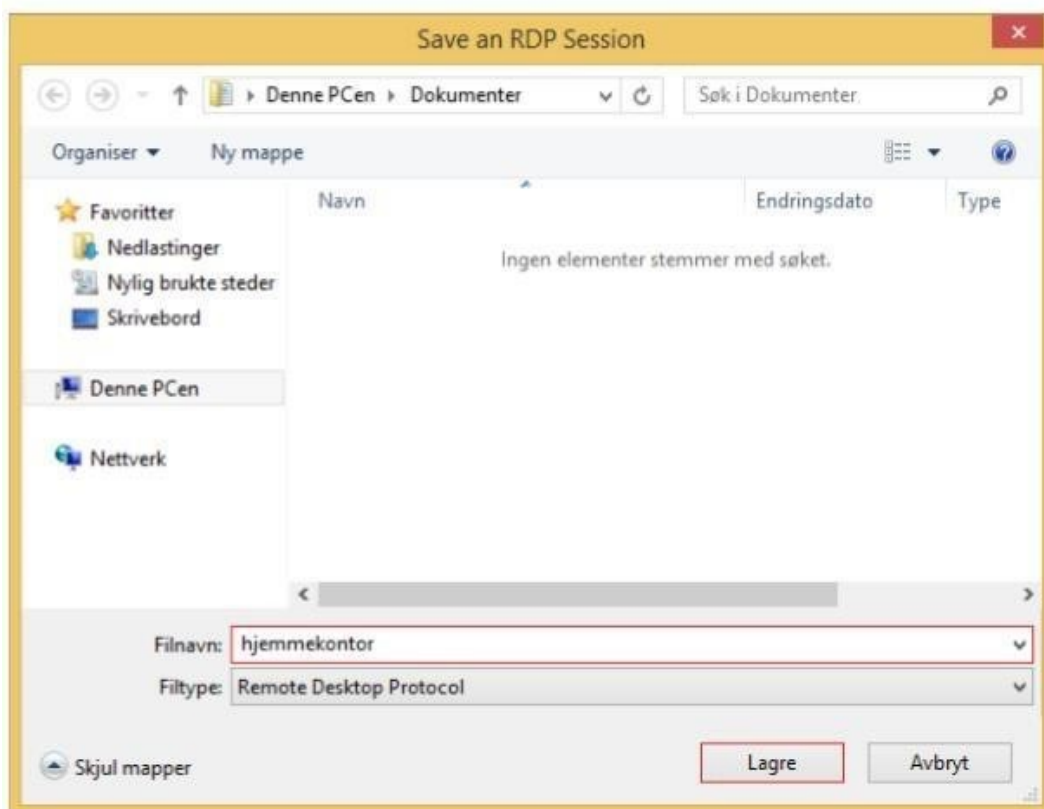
Save an RDP Session

× 

Denne PCen ▸ Dokumenter

Søk i Dokumenter

Organiser ▾ Ny mappe

Favoritter
Nedlastinger
Nylig brukte steder
Skrivebord

Denne PCen

Nettverk

Navn | Endringsdato | Type

Ingen elementer stemmer med søket.

Filnavn: hjemmekontor
Filtype: Remote Desktop Protocol

Skjul mapper

Lagre Avbryt